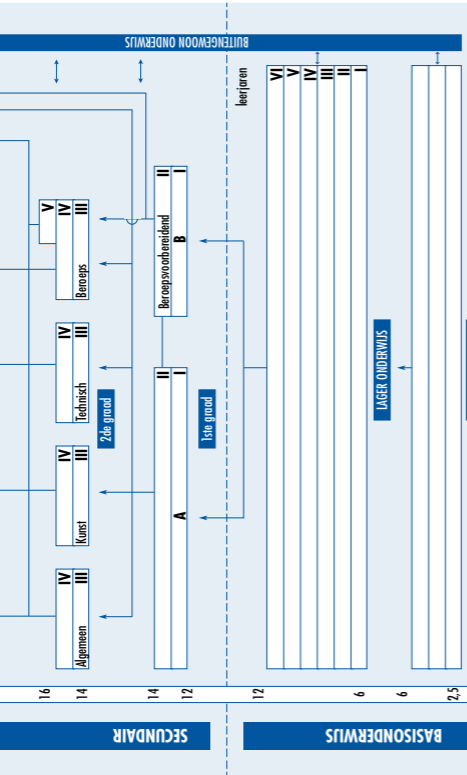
BUITENGEWOON ONDERWIJS

leerjaren

VI
V
IV
III
II
I

LAGER ONDERWIJS

Beroepsvoorbereidend
B
II
I

A
II
I

1ste graad

V
IV
III
Beroeps

IV
III
Technisch

2de graad

IV
III
Kunst

IV
III
Algemeen

16
14
14
12
12
6
6
2,5

SECUNDAIR

BASISONDERWIJS